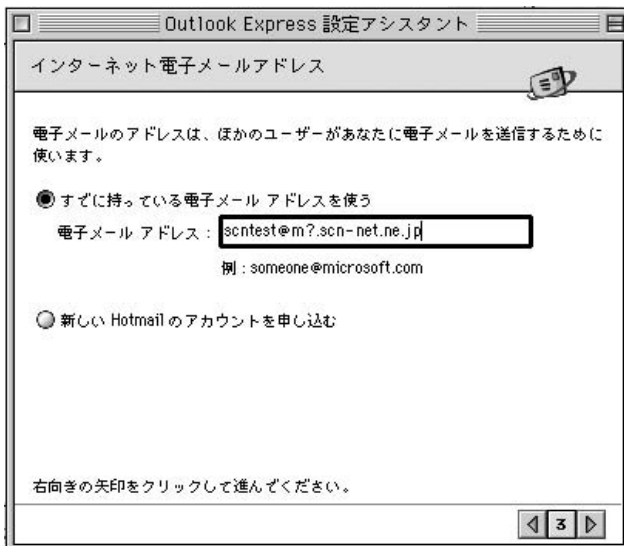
Outlook Express 設定アシスタント

インターネット電子メールアドレス

電子メールのアドレスは、ほかのユーザーがあなたに電子メールを送信するために使います。

すでに持っている電子メール アドレスを使う

電子メール アドレス : scntest@m?.scn-net.ne.jp

例 : someone@microsoft.com

新しい Hotmail のアカウントを申し込む

右向きの矢印をクリックして進んでください。

3